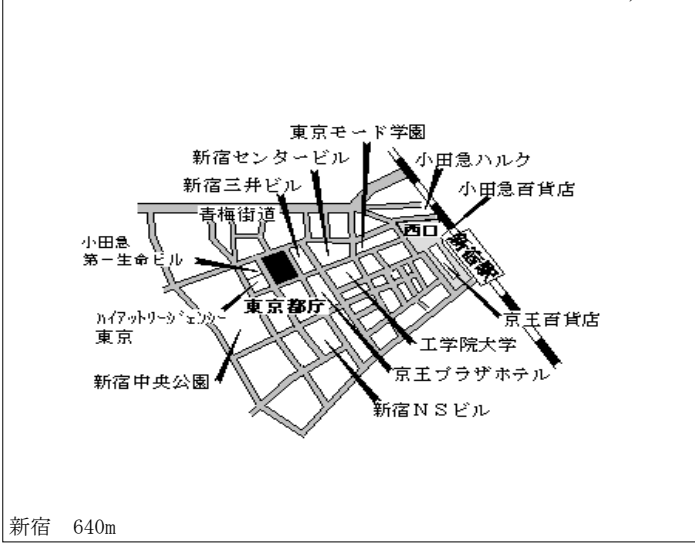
東京モード学園
新宿センタービル
小田急ハルク
小田急百貨店
新宿三井ビル
青梅街道
西口
新宿駅
小田急
第一生命ビル
東京都庁
京王百貨店
ハイアットリージェンシー
東京
工学院大学
京王プラザホテル
新宿中央公園
新宿ＮＳビル

新宿　640m